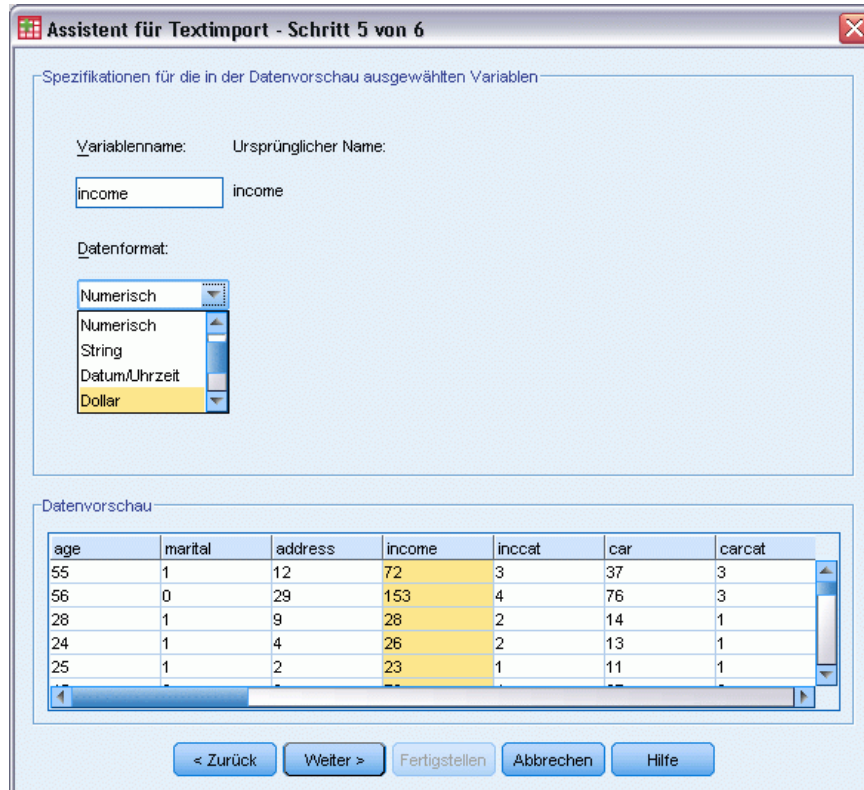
Assistent für Textimport - Schritt 5 von 6

Spezifikationen für die in der Datenvorschau ausgewählten Variablen

Variablenname:

Ursprünglicher Name:

income

income

Datenformat:

Numerisch

Numerisch
String
Datum/Uhrzeit
Dollar

Datenvorschau

| age | marital | address | income | inccat | car | carcat |
|---|---|---|---|---|---|---|
| 55 | 1 | 12 | 72 | 3 | 37 | 3 |
| 56 | 0 | 29 | 153 | 4 | 76 | 3 |
| 28 | 1 | 9 | 28 | 2 | 14 | 1 |
| 24 | 1 | 4 | 26 | 2 | 13 | 1 |
| 25 | 1 | 2 | 23 | 1 | 11 | 1 |
| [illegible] | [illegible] | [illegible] | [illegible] | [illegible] | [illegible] | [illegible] |

< Zurück
Weiter >
Fertigstellen
Abbrechen
Hilfe